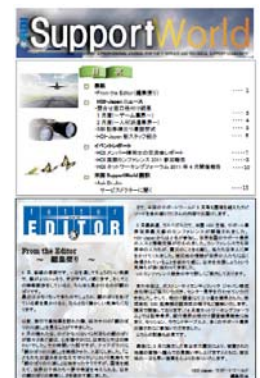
SupportWorld

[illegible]

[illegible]
•From the Editor（編集便り） ... 1
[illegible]
•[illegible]
•1月度（ーテーム進捗） ... 3
•2月度（ーム代表進捗） ... 4
•3月度進捗の全体状況 ... 5
•HDI-Japan 春スタート報告 ... 6
イベントレポート
•HDI メンバー特別会合の完全レポート ... 7
•HDI 国際カンファレンス 2011 参加報告 ... 8
•HDI ネットワーキングフェスティバル 2011 春 6 月開催報告 ... 10
•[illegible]
•Ask Dr.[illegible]
サービスデスクーに聞く ... 13

EDITOR

From the Editor
〜 編集便り 〜

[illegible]

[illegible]